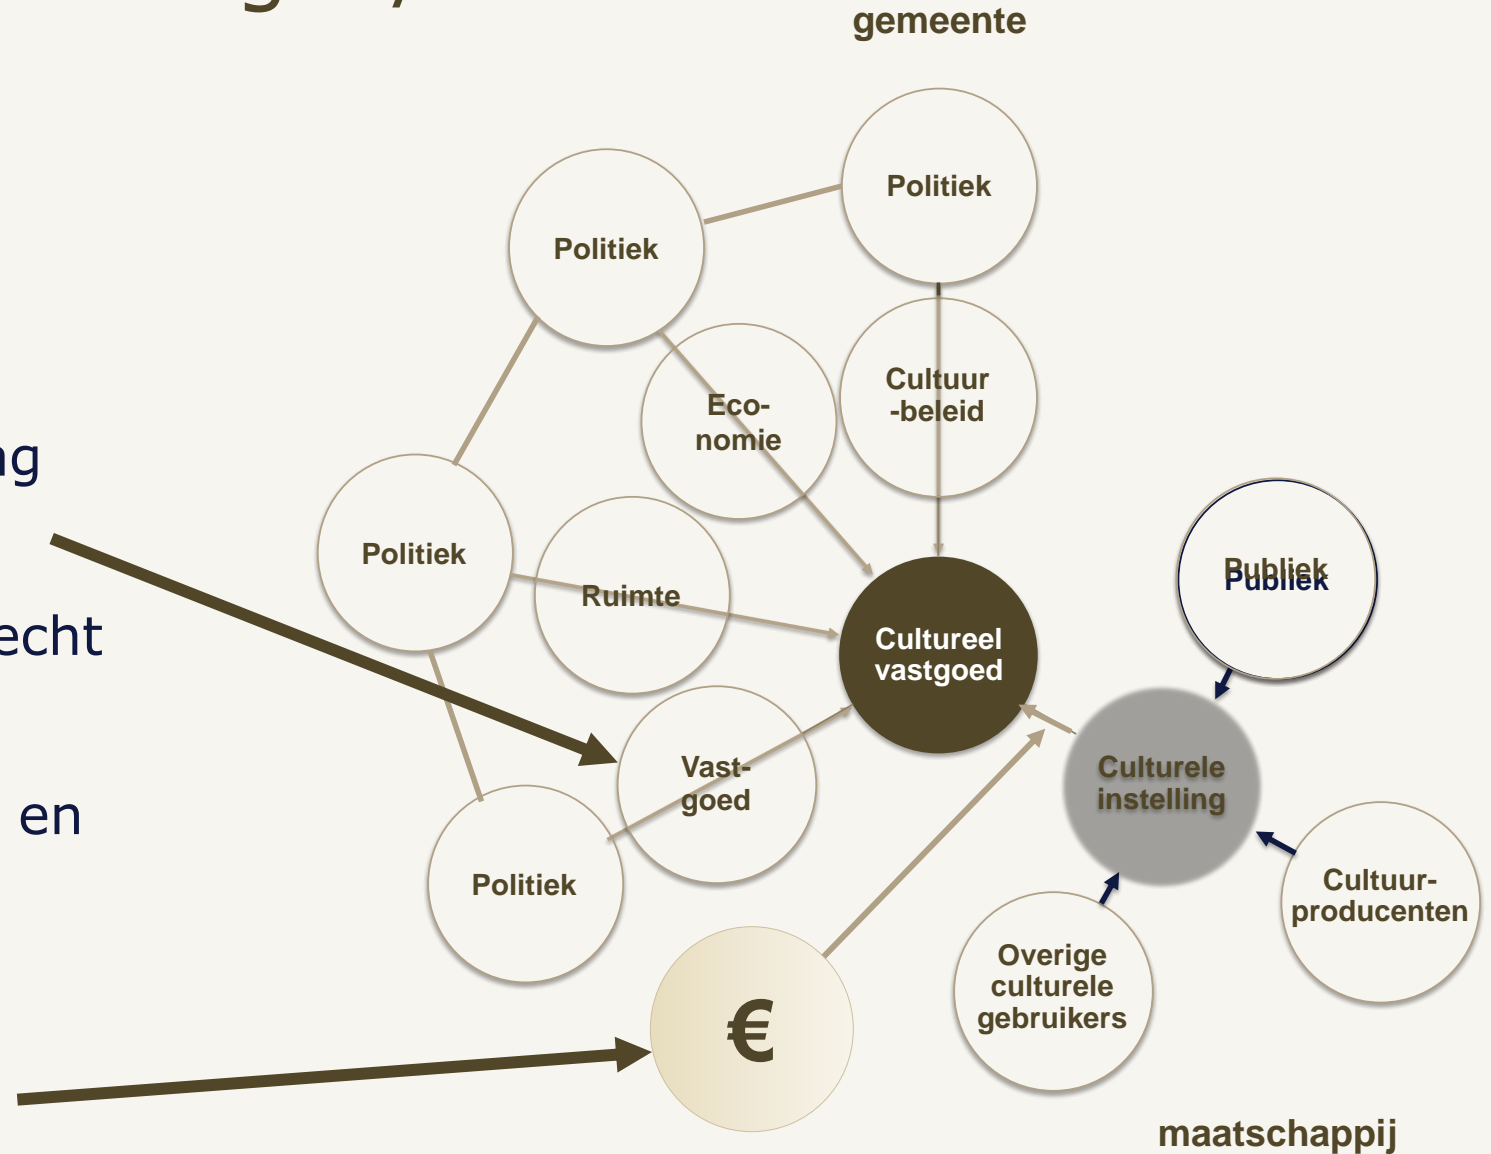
gemeente

ng

echt

en

Politiek

Politiek

Eco-nomie

Cultuur -beleid

Politiek

Ruimte

Cultureel vastgoed

Publiek

Vast-goed

Culturele instelling

Politiek

Cultuur-producenten

€

Overige culturele gebruikers

maatschappij